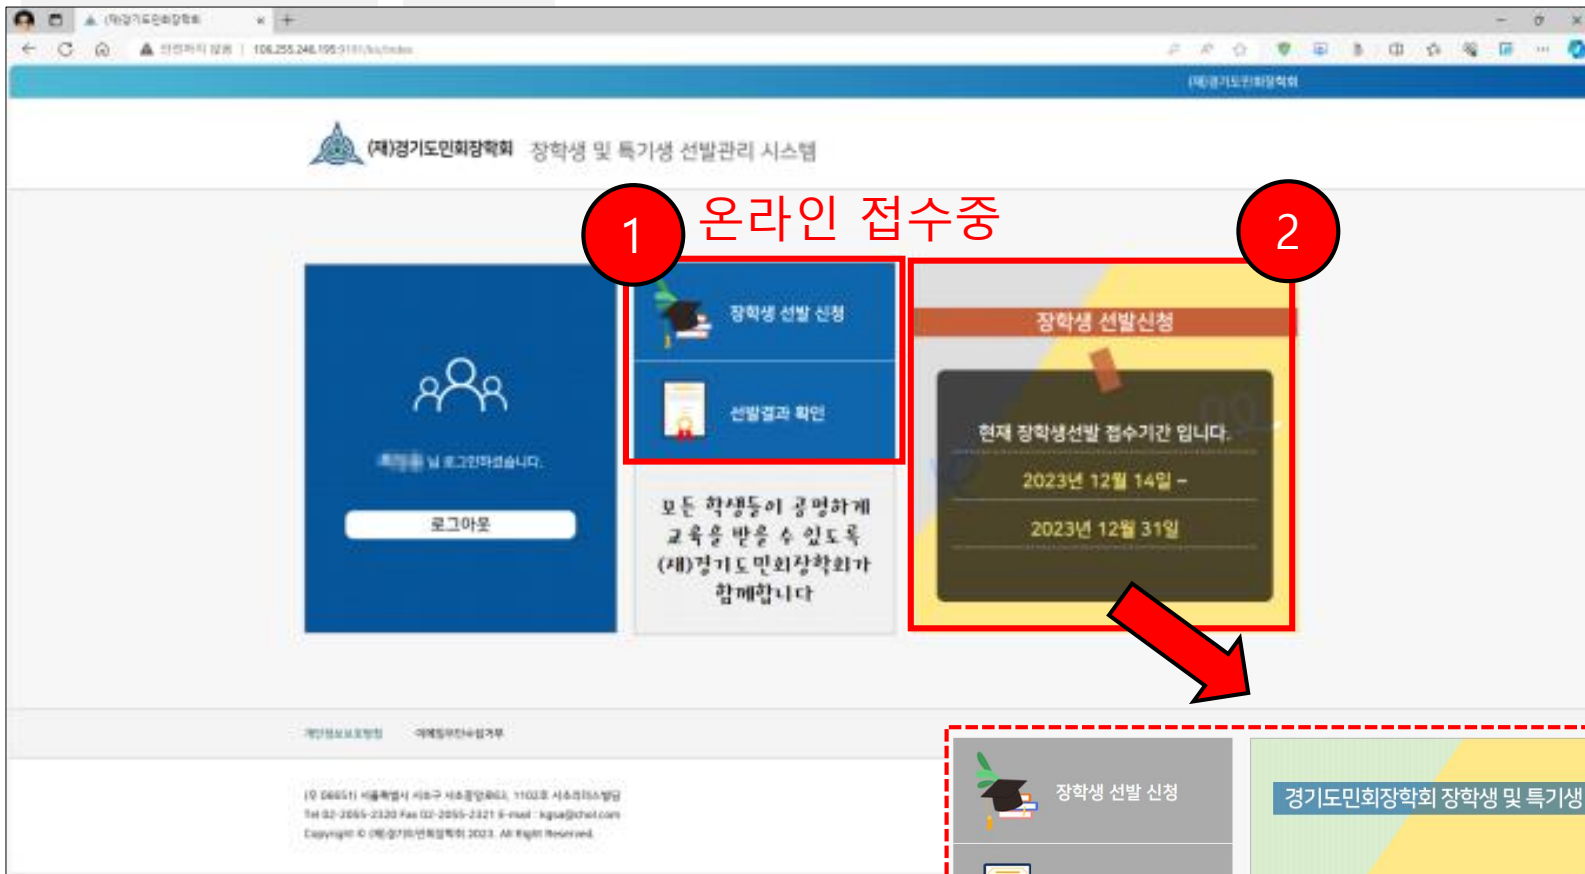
(재)경기도민회장학회

(재)경기도민회장학회 장학생 및 특기생 선발관리 시스템

온라인 접수중

1

2

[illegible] 님 로그인하셨습니다.

로그아웃

장학생 선발 신청

선발결과 확인

모든 학생들이 공평하게 교육을 받을 수 있도록 (재)경기도민회장학회가 함께합니다

장학생 선발신청

현재 장학생선발 접수기간 입니다.

2023년 12월 14일 ~

2023년 12월 31일

개인정보보호방침 이메일무단수집거부

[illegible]

장학생 선발 신청

경기도민회장학회 장학생 및 특기생